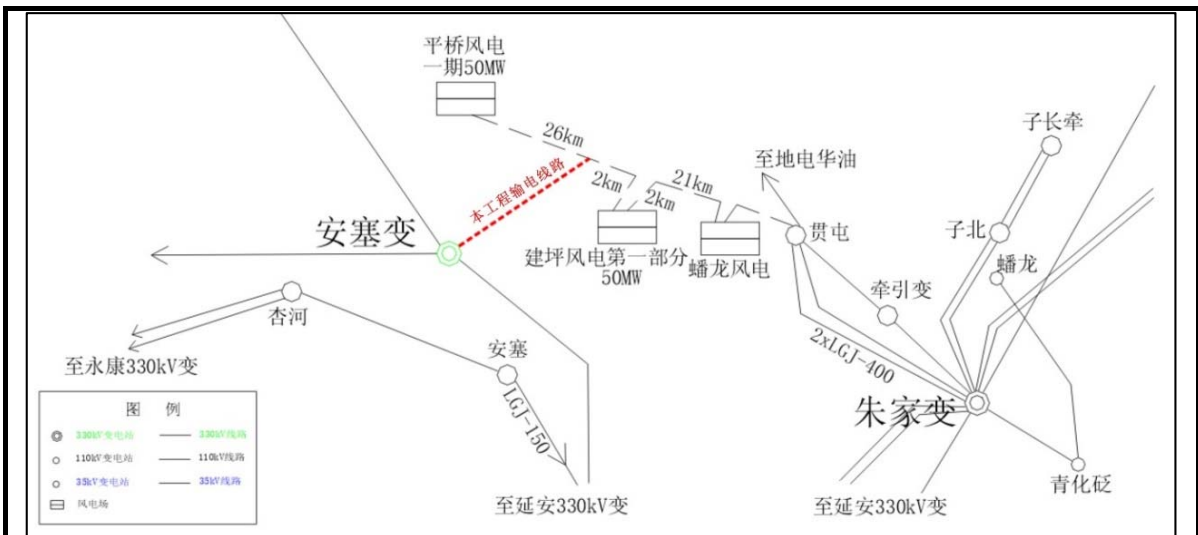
平桥风电
一期50MW

26km

本工程输电线路

2km
2km
21km

至地电华油

子长牵

子北

蟠龙

安塞变

贯电

建坪风电第一部分
50MW

蟠龙风电

牵引变

杏河

2xLGJ-400

至永康330kV变

安塞

LGJ-150

朱家变

图 例

330kV变电站 330kV线路
110kV变电站 110kV线路
35kV变电站 35kV线路
风电场

青化砭

至延安330kV变

至延安330kV变